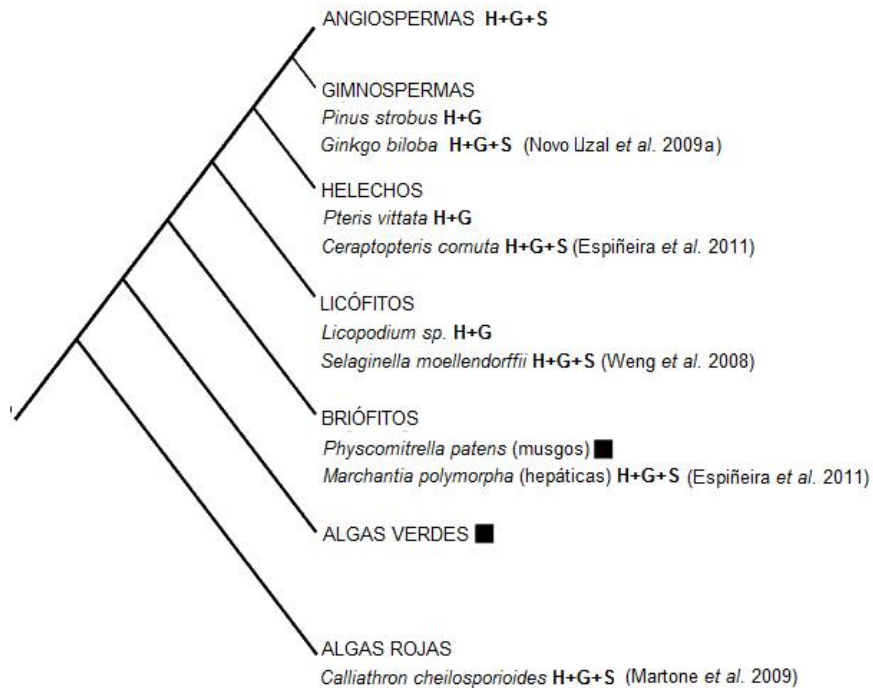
ANGIOSPERMAS H+G+S

GIMNOSPERMAS
*Pinus strobus* H+G
*Ginkgo biloba* H+G+S (Novo Uzal *et al.* 2009a)

HELECHOS
*Pteris vittata* H+G
*Ceraptopteris cornuta* H+G+S (Espiñeira *et al.* 2011)

LICÓFITOS
*Licopodium sp.* H+G
*Selaginella moellendorffii* H+G+S (Weng *et al.* 2008)

BRIÓFITOS
*Physcomitrella patens* (musgos) ■
*Marchantia polymorpha* (hepáticas) H+G+S (Espiñeira *et al.* 2011)

ALGAS VERDES ■

ALGAS ROJAS
*Calliathron cheilosporioides* H+G+S (Martone *et al.* 2009)